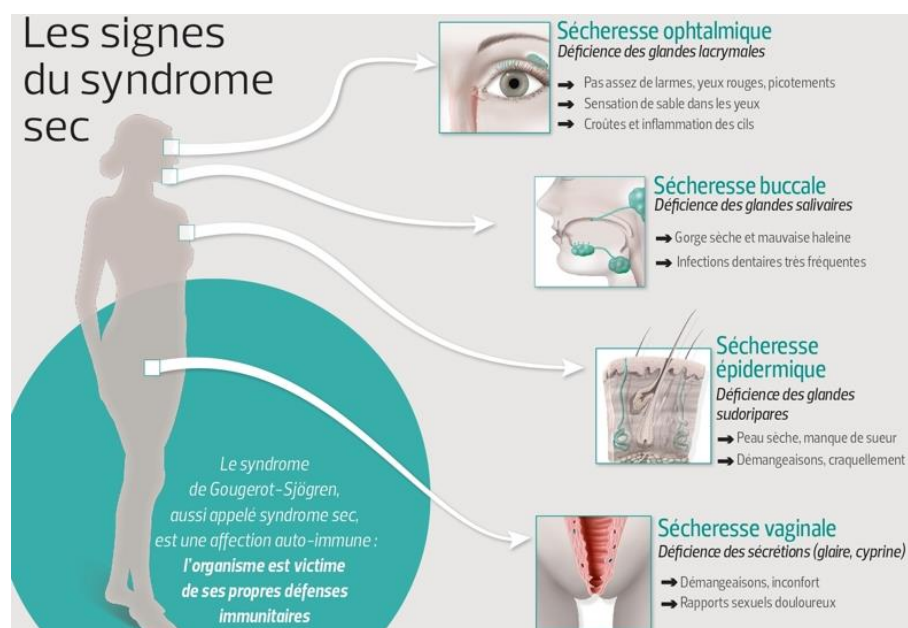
Les signes du syndrome sec

Sécheresse ophtalmique
Déficience des glandes lacrymales
➞ Pas assez de larmes, yeux rouges, picotements
➞ Sensation de sable dans les yeux
➞ Croûtes et inflammation des cils

Sécheresse buccale
Déficience des glandes salivaires
➞ Gorge sèche et mauvaise haleine
➞ Infections dentaires très fréquentes

Sécheresse épidermique
Déficience des glandes sudoripares
➞ Peau sèche, manque de sueur
➞ Démangeaisons, craquellement

Sécheresse vaginale
Déficience des sécrétions (glaire, cyprine)
➞ Démangeaisons, inconfort
➞ Rapports sexuels douloureux

Le syndrome de Gougerot-Sjögren, aussi appelé syndrome sec, est une affection auto-immune : l'organisme est victime de ses propres défenses immunitaires